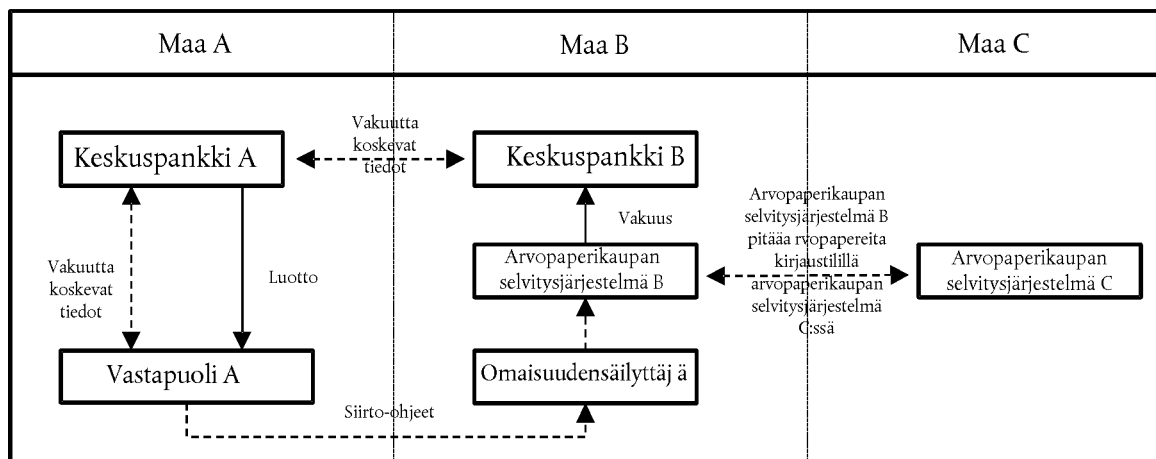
| Maa A | Maa B | Maa C |
|---|---|---|

Keskuspankki A

Vakuutta koskevat tiedot

Keskuspankki B

Vakuutta koskevat tiedot

Luotto

Vakuus

Arvopaperikaupan selvitysjärjestelmä B

Arvopaperikaupan selvitysjärjestelmä B pitäaa rvopapereita kirjaustilillä arvopaperikaupan selvitysjärjestelmä C:ssä

Arvopaperikaupan selvitysjärjestelmä C

Vastapuoli A

Omaisuudensäilyttäj ä

Siirto-ohjeet